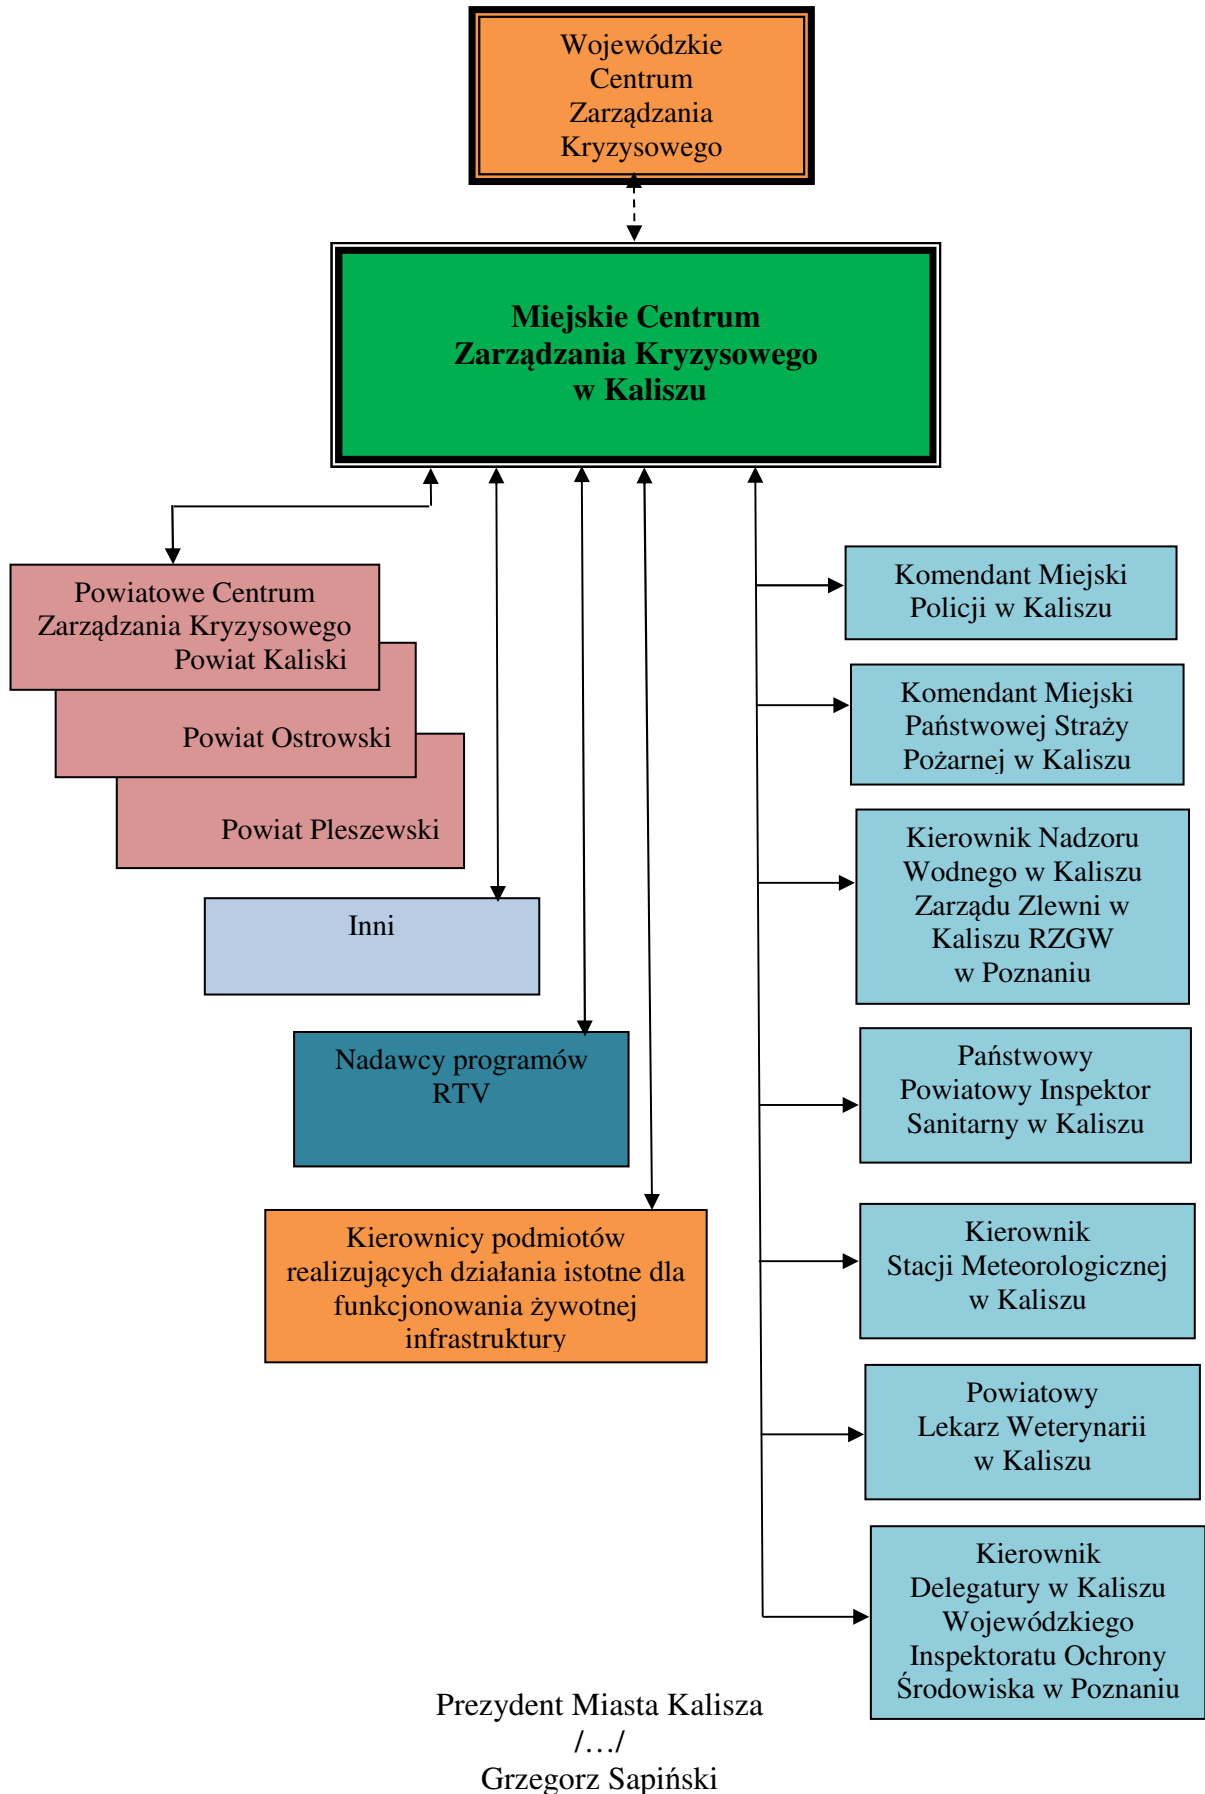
Wojewódzkie Centrum Zarządzania Kryzysowego

**Miejskie Centrum Zarządzania Kryzysowego w Kaliszu**

Powiatowe Centrum Zarządzania Kryzysowego Powiat Kaliski

Powiat Ostrowski

Powiat Pleszewski

Inni

Nadawcy programów RTV

Kierownicy podmiotów realizujących działania istotne dla funkcjonowania żywotnej infrastruktury

Komendant Miejski Policji w Kaliszu

Komendant Miejski Państwowej Straży Pożarnej w Kaliszu

Kierownik Nadzoru Wodnego w Kaliszu Zarządu Zlewni w Kaliszu RZGW w Poznaniu

Państwowy Powiatowy Inspektor Sanitarny w Kaliszu

Kierownik Stacji Meteorologicznej w Kaliszu

Powiatowy Lekarz Weterynarii w Kaliszu

Kierownik Delegatury w Kaliszu Wojewódzkiego Inspektoratu Ochrony Środowiska w Poznaniu

Prezydent Miasta Kalisza
/…/
Grzegorz Sapiński